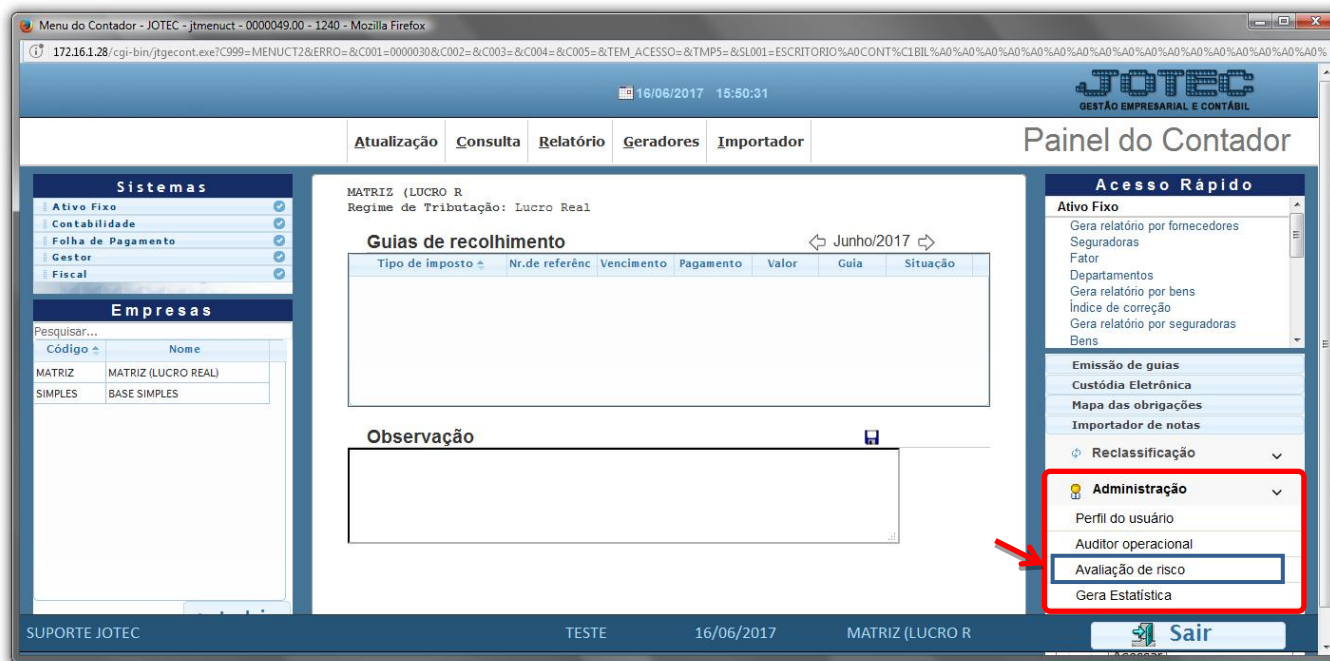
Menu do Contador - JOTEC - jtmenuct - 0000049.00 - 1240 - Mozilla Firefox

172.16.1.28/cgi-bin/jtgecont.exe?C999=MENUCT2&ERRO=&C001=0000030&C002=&C003=&C004=&C005=&TEM_ACESSO=&TMP5=&SL001=ESCRITORIO%A0CONT%C1BIL%A0%A0%A0%A0%A0%A0%A0%A0%A0%A0%A0%A0%A0%A0%A0%

16/06/2017 15:50:31

JOTEC
GESTÃO EMPRESARIAL E CONTÁBIL

Atualização Consulta Relatório Geradores Importador

Painel do Contador

Sistemas
Ativo Fixo
Contabilidade
Folha de Pagamento
Gestor
Fiscal

Empresas
Pesquisar...

| Código | Nome |
|---|---|
| MATRIZ | MATRIZ (LUCRO REAL) |
| SIMPLES | BASE SIMPLES |

MATRIZ (LUCRO R
Regime de Tributação: Lucro Real

Guias de recolhimento

Junho/2017

| Tipo de imposto | Nr.de referênc | Vencimento | Pagamento | Valor | Guia | Situação |
|---|---|---|---|---|---|---|

Observação

Acesso Rápido
Ativo Fixo
Gera relatório por fornecedores
Seguradoras
Fator
Departamentos
Gera relatório por bens
Índice de correção
Gera relatório por seguradoras
Bens

Emissão de guias
Custódia Eletrônica
Mapa das obrigações
Importador de notas
Reclassificação
Administração
Perfil do usuário
Auditor operacional
Avaliação de risco
Gera Estatística

SUPORTE JOTEC TESTE 16/06/2017 MATRIZ (LUCRO R

Sair